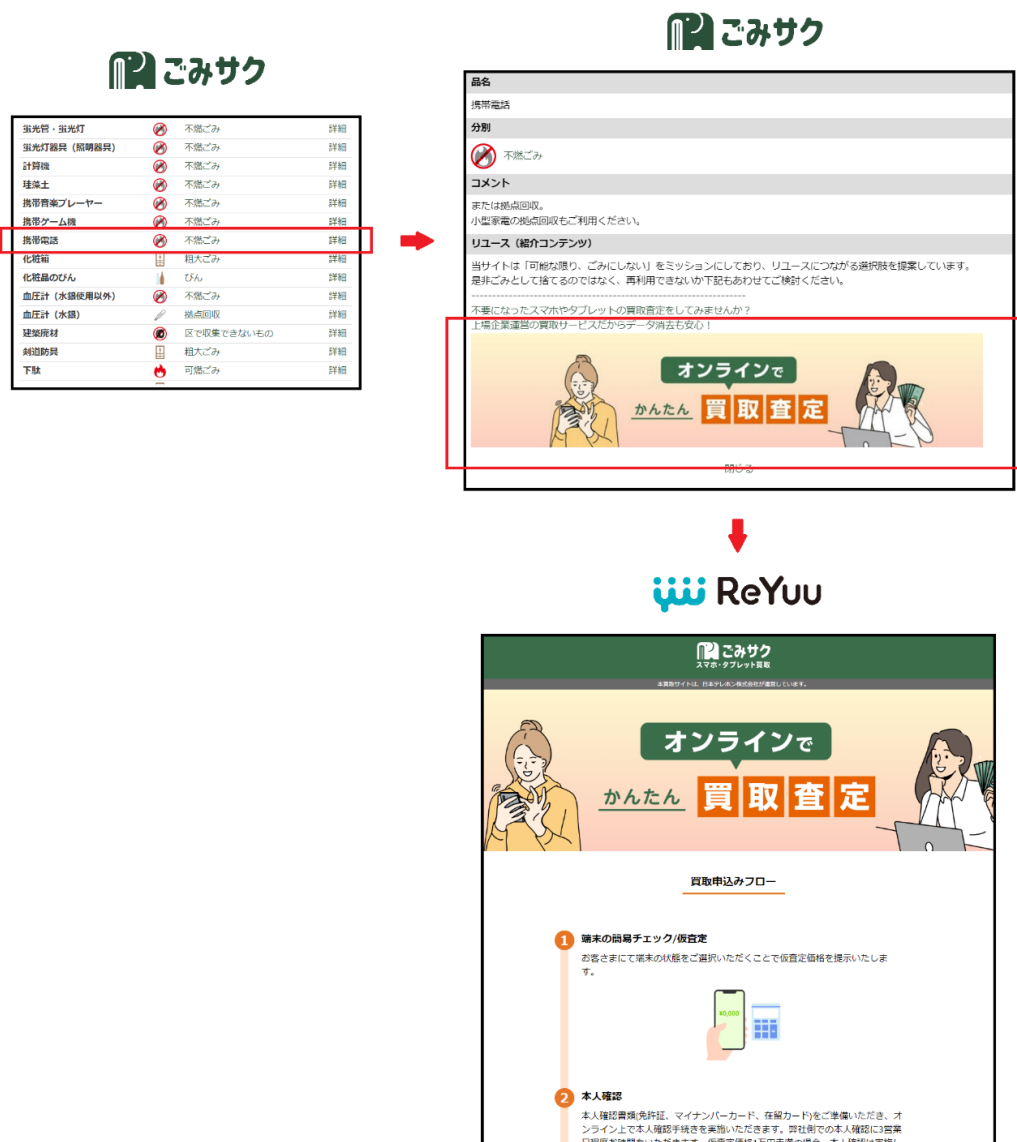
ごみサク

| | | |
|---|---|---|
| 蛍光管・蛍光灯 | 不燃ごみ | 詳細 |
| 蛍光灯器具（照明器具） | 不燃ごみ | 詳細 |
| 計算機 | 不燃ごみ | 詳細 |
| 珪藻土 | 不燃ごみ | 詳細 |
| 携帯音楽プレーヤー | 不燃ごみ | 詳細 |
| 携帯ゲーム機 | 不燃ごみ | 詳細 |
| 携帯電話 | 不燃ごみ | 詳細 |
| 化粧箱 | 粗大ごみ | 詳細 |
| 化粧品のびん | びん | 詳細 |
| 血圧計（水銀使用以外） | 不燃ごみ | 詳細 |
| 血圧計（水銀） | 拠点回収 | 詳細 |
| 建築廃材 | 区で収集できないもの | 詳細 |
| 剣道防具 | 粗大ごみ | 詳細 |
| 下駄 | 可燃ごみ | 詳細 |

ごみサク

品名
携帯電話
分別
不燃ごみ
コメント
または拠点回収。
小型家電の拠点回収もご利用ください。
リユース（紹介コンテンツ）
当サイトは「可能な限り、ごみにしない」をミッションにしており、リユースにつながる選択肢を提案しています。
是非ごみとして捨てるのではなく、再利用できないか下記もあわせてご検討ください。
不要になったスマホやタブレットの買取査定をしてみませんか？
上場企業運営の買取サービスだからデータ消去も安心！
オンラインで かんたん 買取査定
閉じる

ReYuu

ごみサク
スマホ・タブレット買取
本買取サイトは、日本テレホン株式会社が運営しています。
オンラインで かんたん 買取査定
買取申込みフロー
1 端末の簡易チェック/仮査定
お客さまにて端末の状態をご選択いただくことで仮査定価格を提示いたします。
¥0,000
2 本人確認
本人確認書類(免許証、マイナンバーカード、在留カード)をご準備いただき、オンライン上で本人確認手続きを実施いただきます。弊社側での本人確認に3営業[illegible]